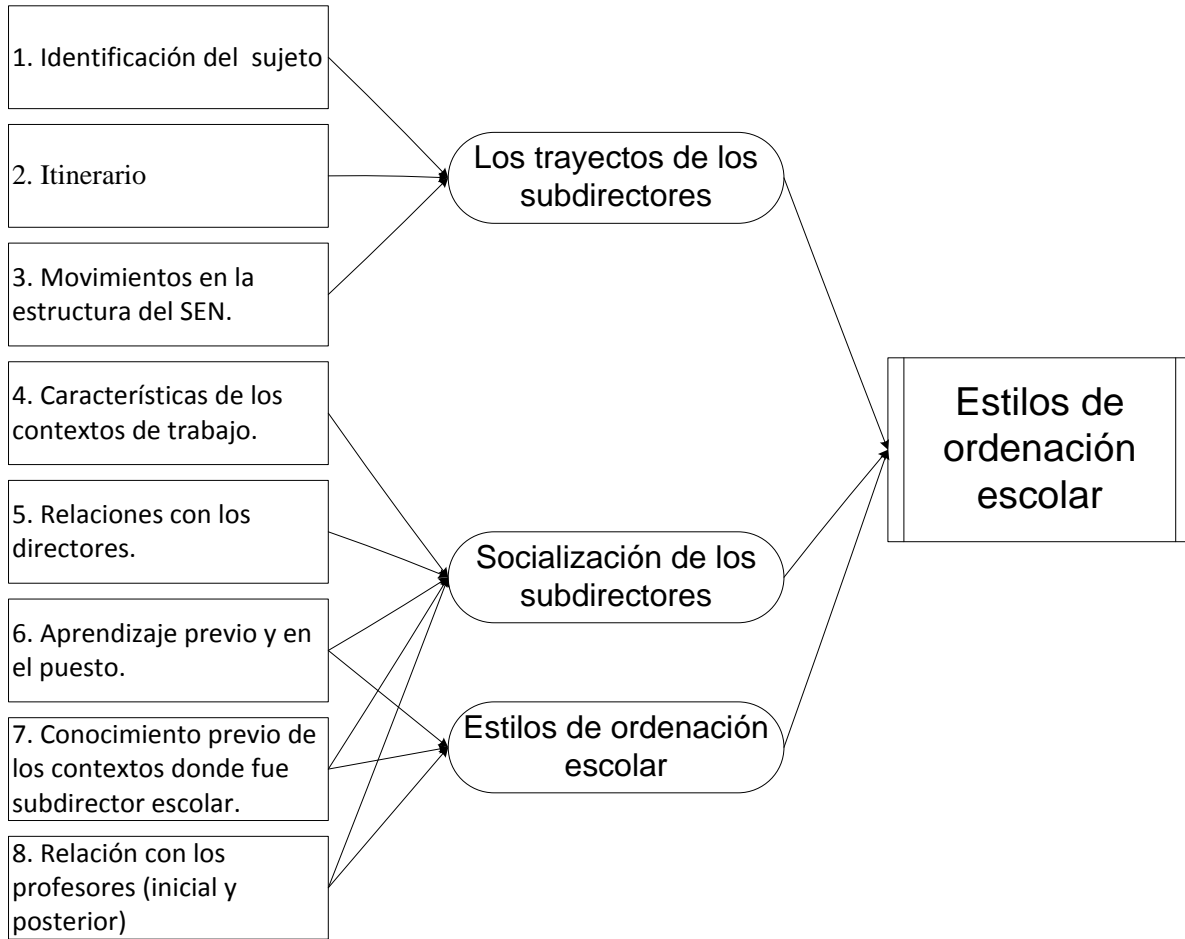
1. Identificación del sujeto

2. Itinerario

3. Movimientos en la estructura del SEN.

4. Características de los contextos de trabajo.

5. Relaciones con los directores.

6. Aprendizaje previo y en el puesto.

7. Conocimiento previo de los contextos donde fue subdirector escolar.

8. Relación con los profesores (inicial y posterior)

Los trayectos de los subdirectores

Socialización de los subdirectores

Estilos de ordenación escolar

Estilos de ordenación escolar